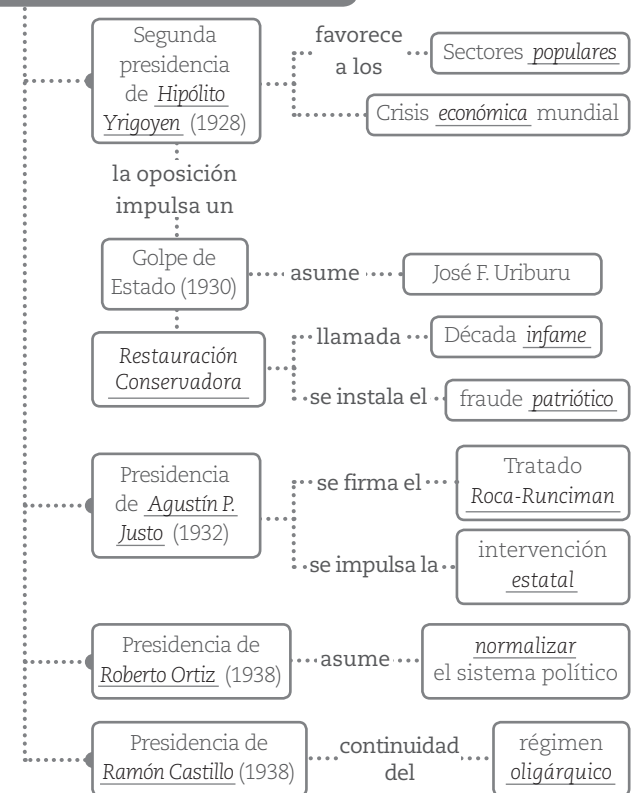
Segunda presidencia de Hipólito Yrigoyen (1928)

favorece a los

Sectores populares

Crisis económica mundial

la oposición impulsa un

Golpe de Estado (1930)

asume

José F. Uriburu

Restauración Conservadora

llamada

Década infame

se instala el

fraude patriótico

Presidencia de Agustín P. Justo (1932)

se firma el

Tratado Roca-Runciman

se impulsa la

intervención estatal

Presidencia de Roberto Ortiz (1938)

asume

normalizar el sistema político

Presidencia de Ramón Castillo (1938)

continuidad del

régimen oligárquico